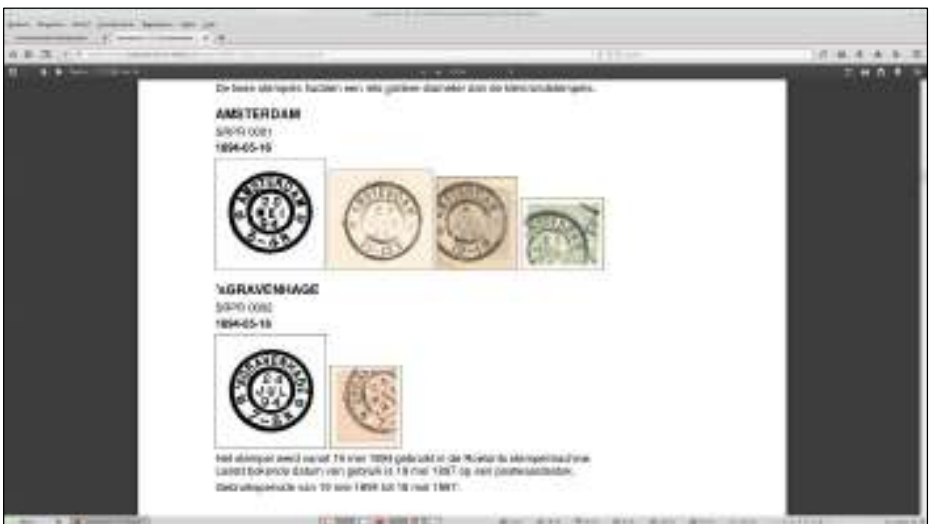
De twee stempels hadden een iets grotere diameter dan de kleinrondstempels.

AMSTERDAM
SRPR 0081
1894-05-16

's GRAVENHAGE
SRPR 0082
1894-05-16

Het stempel werd vanaf 19 mei 1894 gebruikt in de Hoefslag stempelmachine.
Laatst bekende datum van gebruik is 19 mei 1897 op een postwaardestuk.
Gebruiksperiode van 19 mei 1894 tot 19 mei 1897.